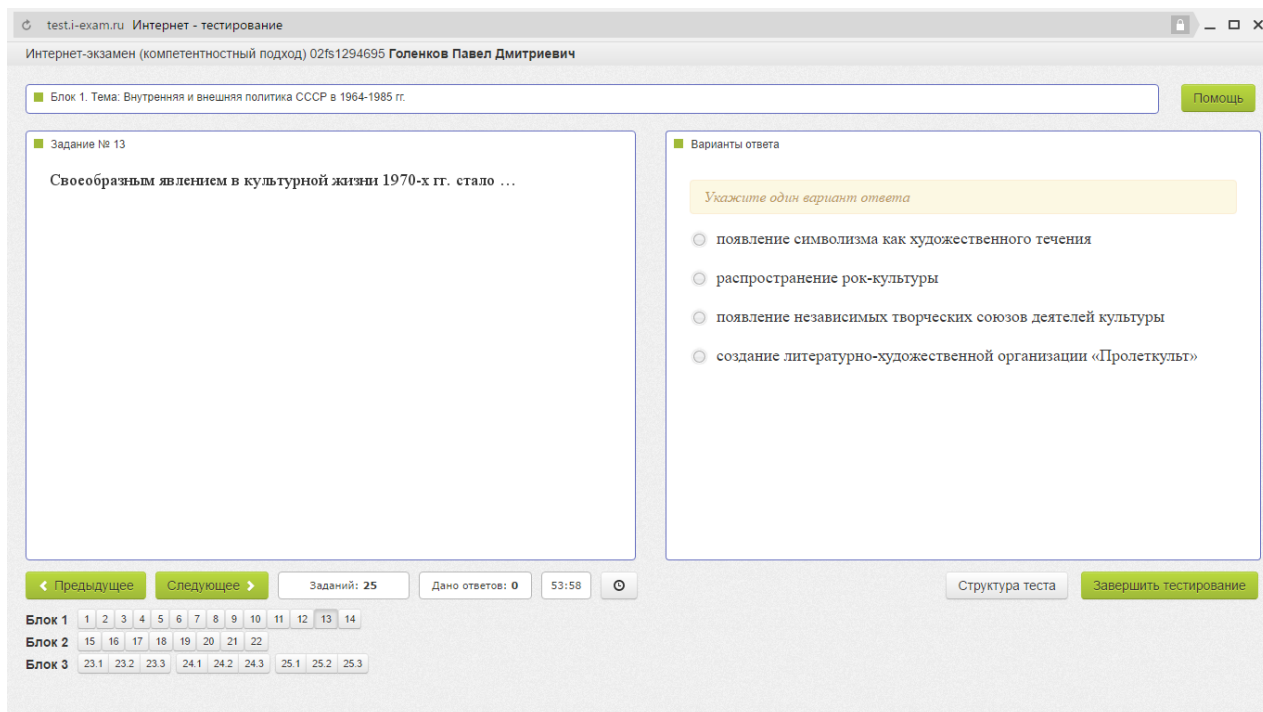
test.i-exam.ru Интернет - тестирование

Интернет-экзамен (компетентностный подход) 02fs1294695 Голенков Павел Дмитриевич

Блок 1. Тема: Внутренняя и внешняя политика СССР в 1964-1985 гг.

Помощь

Задание № 13

Своеобразным явлением в культурной жизни 1970-х гг. стало …

Варианты ответа

Укажите один вариант ответа

появление символизма как художественного течения

распространение рок-культуры

появление независимых творческих союзов деятелей культуры

создание литературно-художественной организации «Пролеткульт»

Предыдущее

Следующее

Заданий: 25

Дано ответов: 0

53:58

Структура теста

Завершить тестирование

Блок 1 1 2 3 4 5 6 7 8 9 10 11 12 13 14

Блок 2 15 16 17 18 19 20 21 22

Блок 3 23.1 23.2 23.3 24.1 24.2 24.3 25.1 25.2 25.3